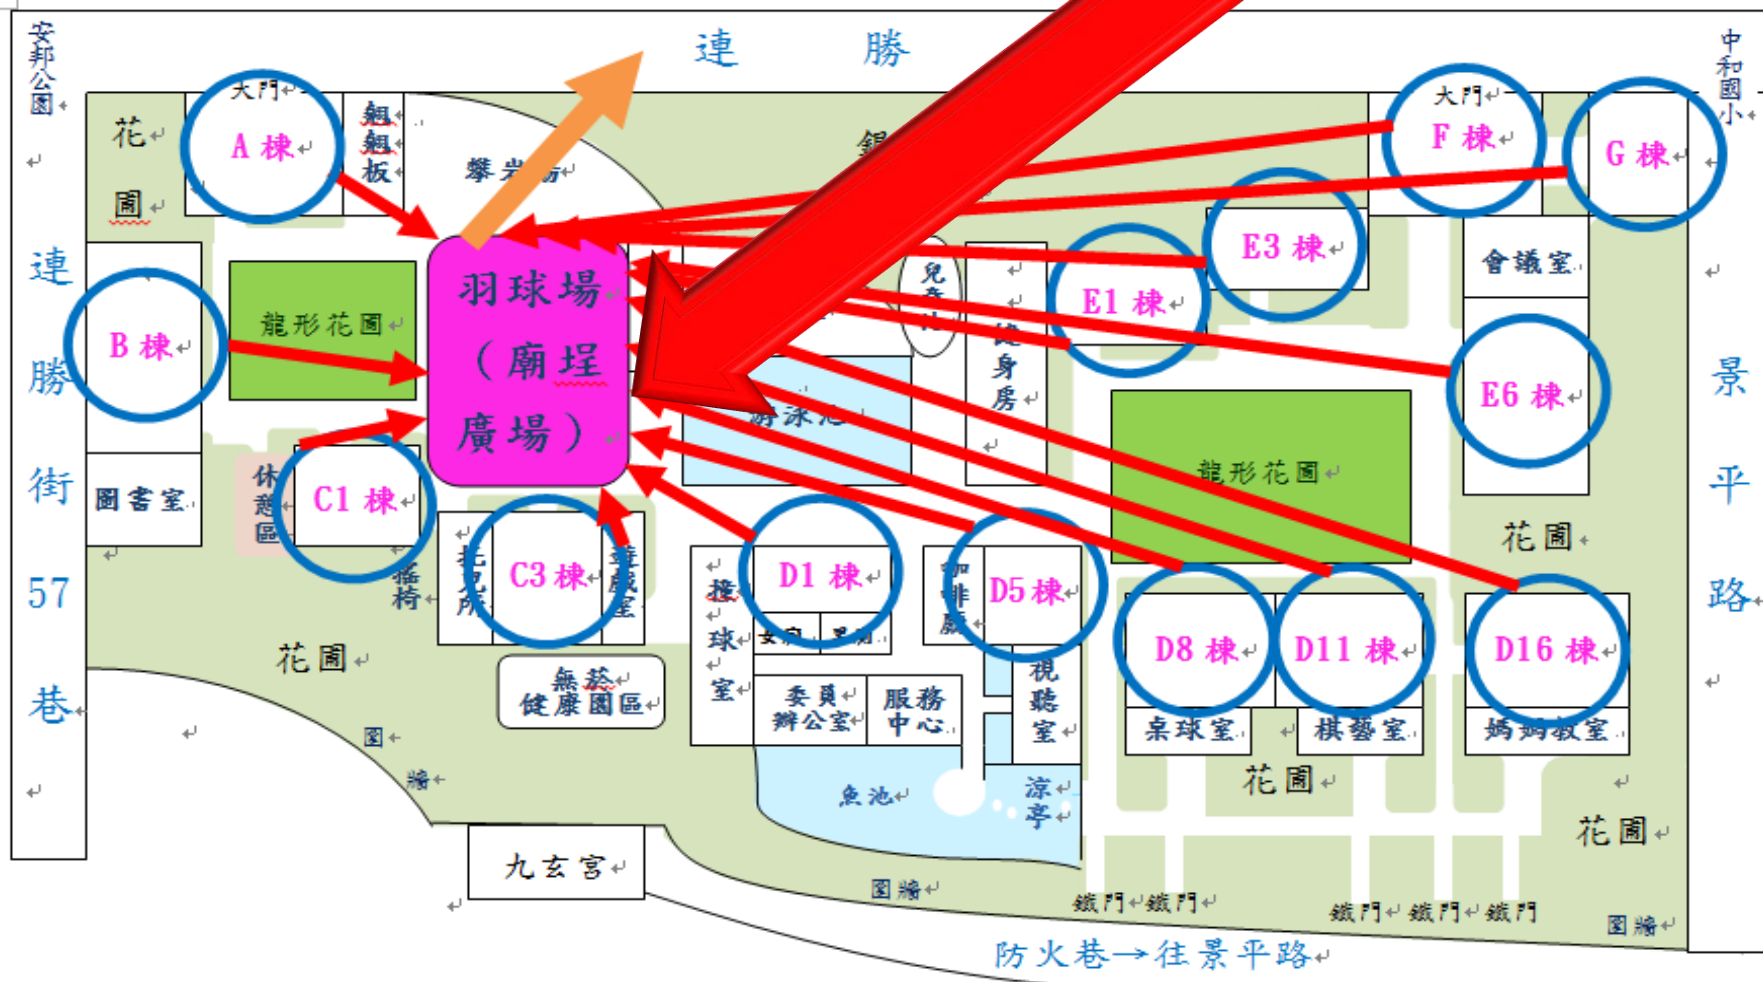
安邦公園

連 勝

中和國小

大門
花
圃
A 棟
翹翹板
攀岩場
鋼

大門
F 棟
G 棟

連
勝
街
57
巷

B 棟
龍形花園
羽球場
（廟埕
廣場）
兒童
E3 棟
會議室
E1 棟
健身房
E6 棟
游泳池

景
平
路

圖書室
休憩區
C1 棟
龍形花園

花圃
老人所
C3 棟
遊戲室
搖椅
撞球室
D1 棟
咖啡廳
D5 棟
D8 棟
D11 棟
D16 棟

花圃
無菸健康園區
委員辦公室
服務中心
視聽室
桌球室
棋藝室
媽媽教室

圍牆
魚池
涼亭
花圃
花圃

九玄宮
圍牆
鐵門 鐵門
鐵門 鐵門 鐵門
圍牆

防火巷→往景平路